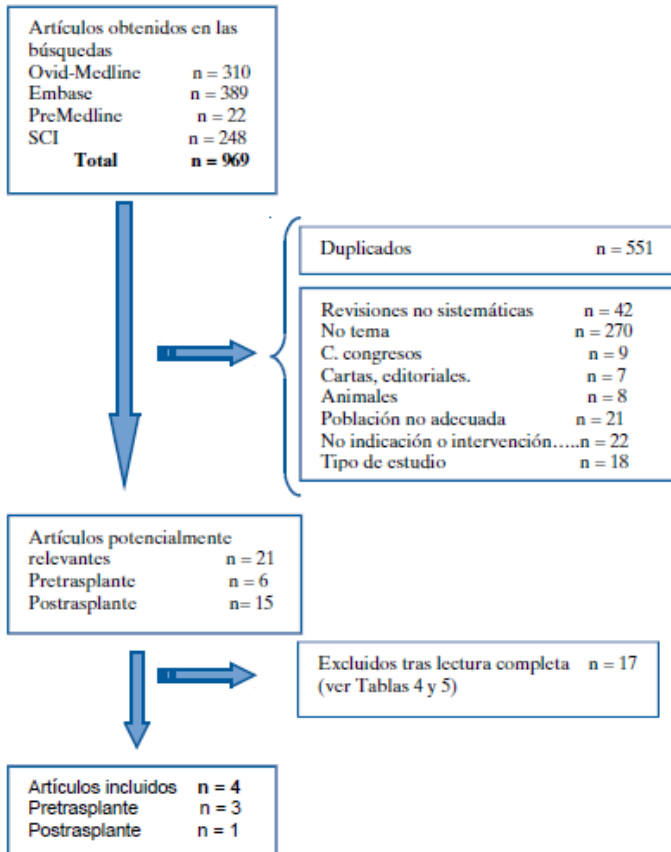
Artículos obtenidos en las búsquedas
Ovid-Medline n = 310
Embase n = 389
PreMedline n = 22
SCI n = 248
**Total** **n = 969**

Duplicados n = 551

Revisiones no sistemáticas n = 42
No tema n = 270
C. congresos n = 9
Cartas, editoriales. n = 7
Animales n = 8
Población no adecuada n = 21
No indicación o intervención…..n = 22
Tipo de estudio n = 18

Artículos potencialmente relevantes n = 21
Pretrasplante n = 6
Postrasplante n= 15

Excluidos tras lectura completa n = 17
(ver Tablas 4 y 5)

Artículos incluidos **n = 4**
Pretrasplante n = 3
Postrasplante n = 1